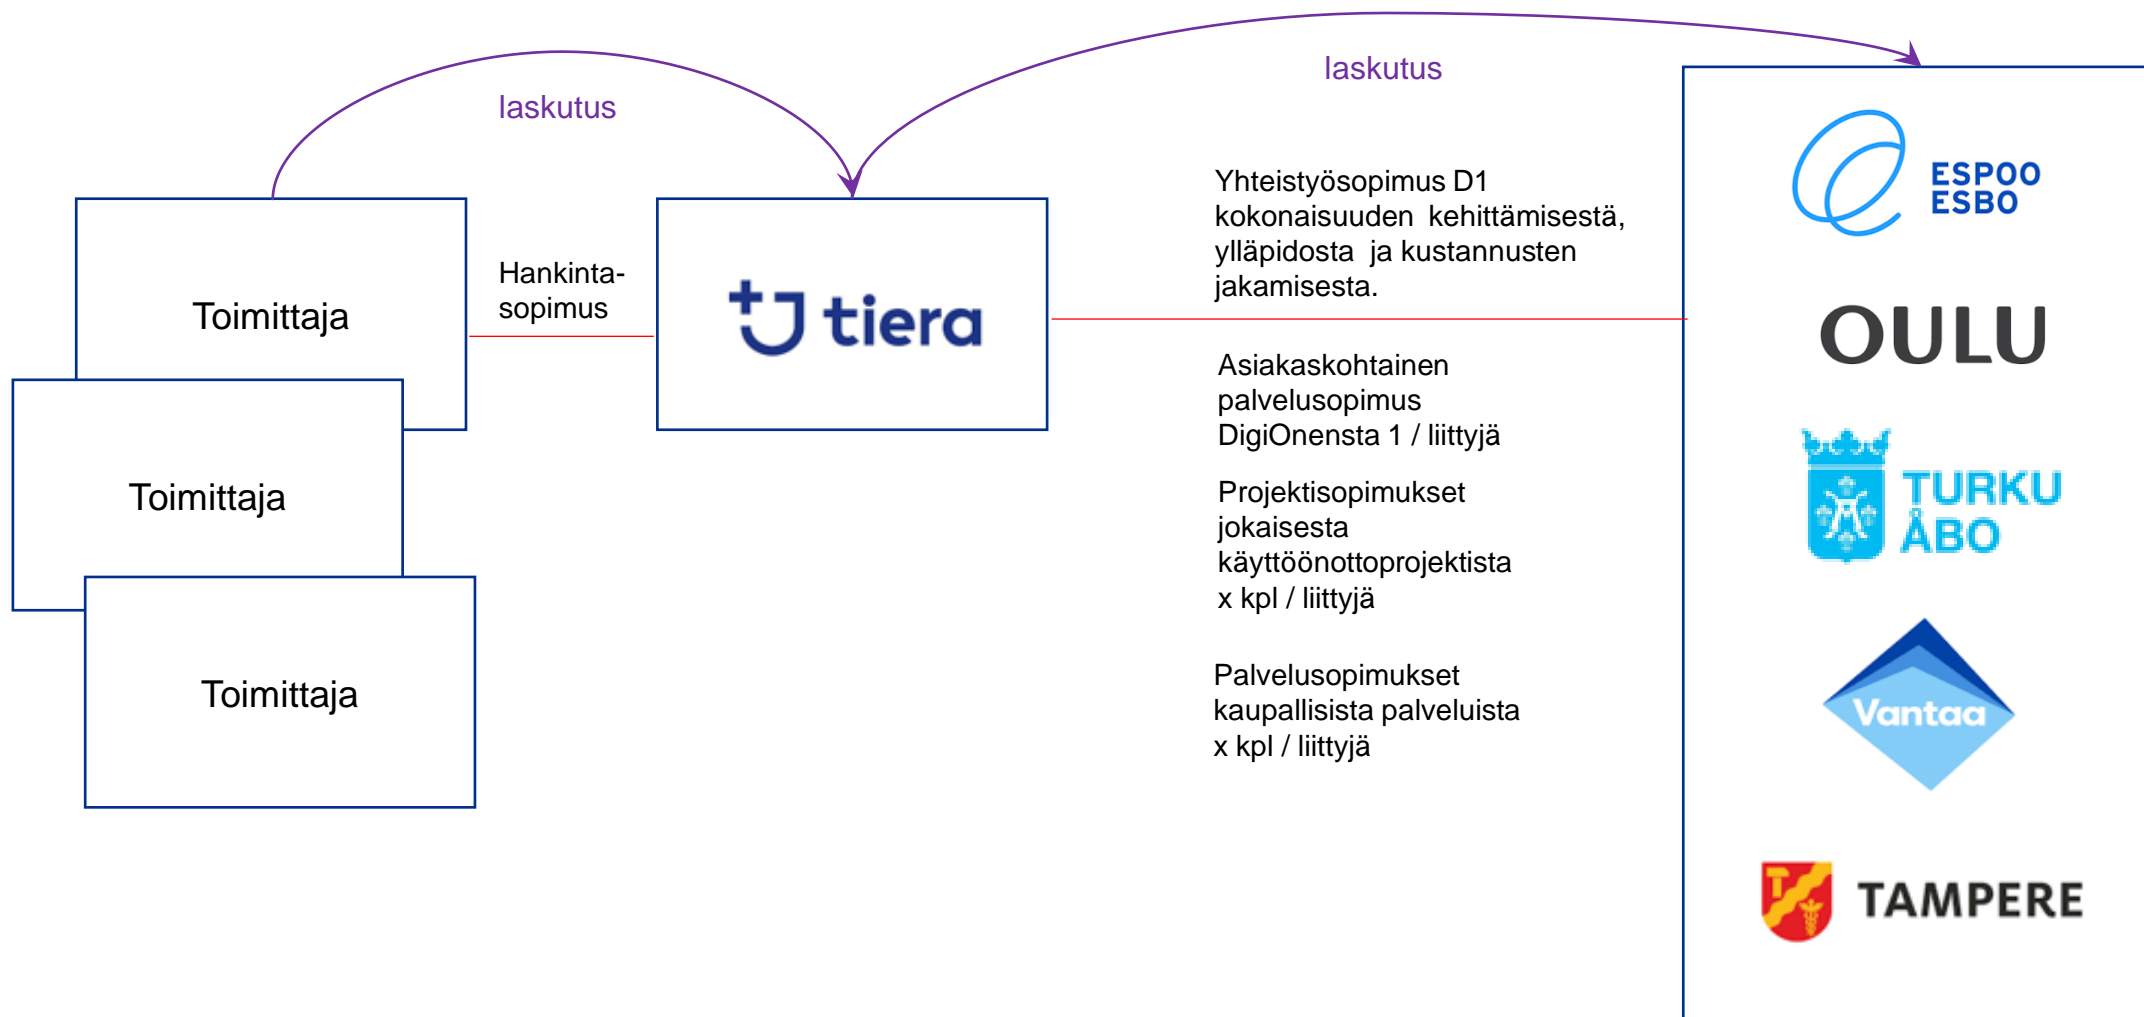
laskutus

laskutus

Toimittaja

Toimittaja

Toimittaja

Hankintasopimus

tiera

Yhteistyösopimus D1 kokonaisuuden kehittämisestä, ylläpidosta ja kustannusten jakamisesta.

Asiakaskohtainen palvelusopimus DigiOnensta 1 / liittyjä

Projektisopimukset jokaisesta käyttöönottoprojektista x kpl / liittyjä

Palvelusopimukset kaupallisista palveluista x kpl / liittyjä

ESPOO ESBO

OULU

TURKU ÅBO

Vantaa

TAMPERE